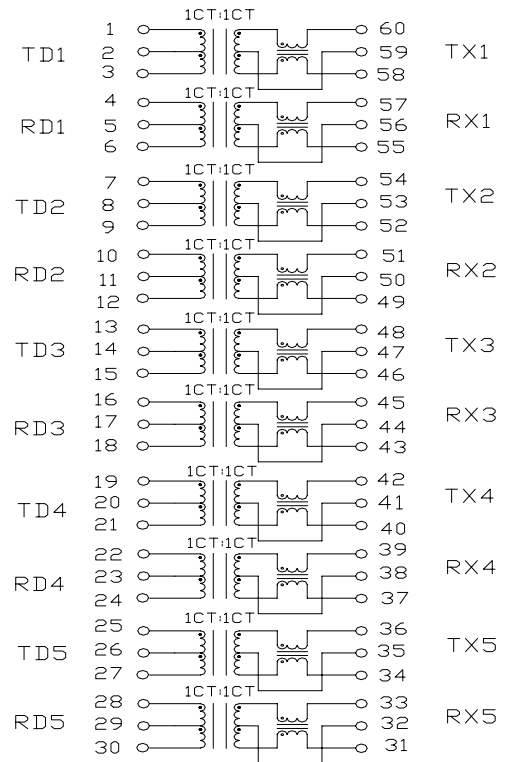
1CT:1CT
TD1
1
2
3
60
59
58
TX1

1CT:1CT
RD1
4
5
6
57
56
55
RX1

1CT:1CT
TD2
7
8
9
54
53
52
TX2

1CT:1CT
RD2
10
11
12
51
50
49
RX2

1CT:1CT
TD3
13
14
15
48
47
46
TX3

1CT:1CT
RD3
16
17
18
45
44
43
RX3

1CT:1CT
TD4
19
20
21
42
41
40
TX4

1CT:1CT
RD4
22
23
24
39
38
37
RX4

1CT:1CT
TD5
25
26
27
36
35
34
TX5

1CT:1CT
RD5
28
29
30
33
32
31
RX5